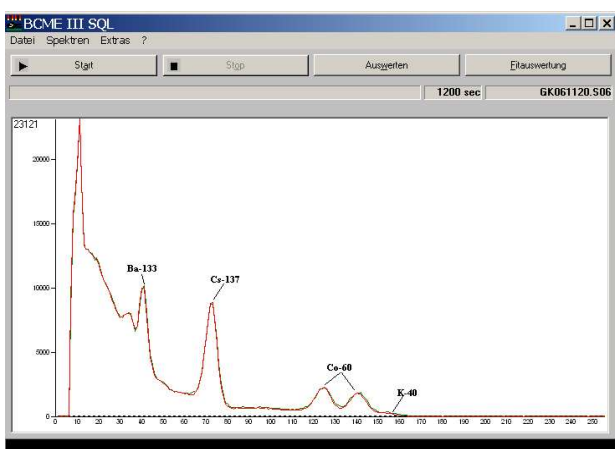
BCME III SQL

Datei Spektren Extras ?

Start

Stop

Auswerten

Fitauswertung

1200 sec

GK061120.S06

23121

20000

15000

10000

5000

0

Ba-133

Cs-137

Co-60

K-40

0 10 20 30 40 50 60 70 80 90 100 110 120 130 140 150 160 170 180 190 200 210 220 230 240 250